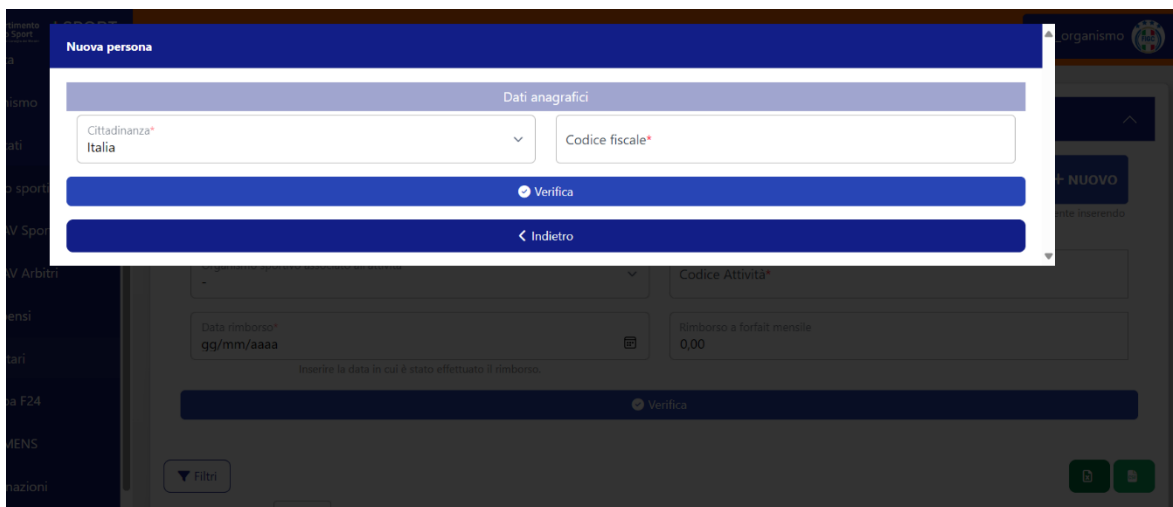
Nuova persona

Dati anagrafici

Cittadinanza*
Italia

Codice fiscale*

Verifica

Indietro

ismo
tati
o sporti
AV Spor
AV Arbitri
ensi
tari
a F24
MENS
nazioni

organismo

+ NUOVO
tite inserendo

Organismo sportivo associato all'attività*
-

Codice Attività*

Data rimborso*
gg/mm/aaaa

Inserire la data in cui è stato effettuato il rimborso.

Rimborso a forfait mensile
0,00

Verifica

Filtri